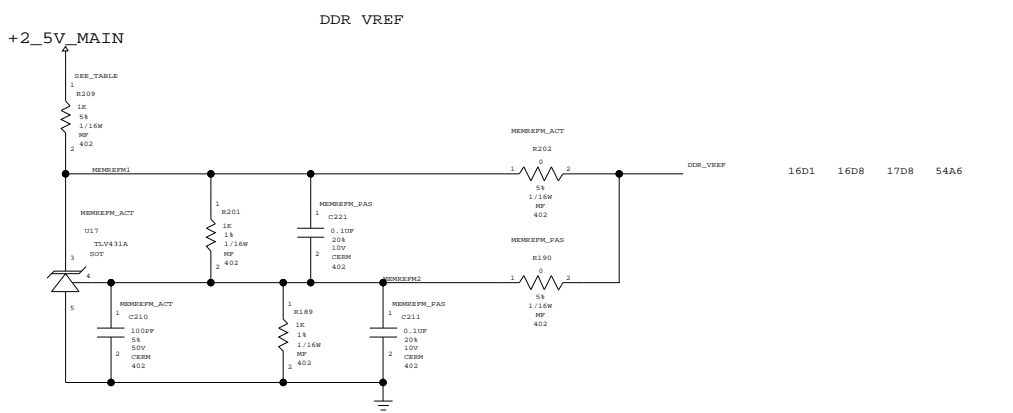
DDR VREF

+2_5V_MAIN

SEE_TABLE
1
R209
1K
5%
1/16W
MF
402
2

MEMREFM1

MEMREFM_ACT
R202
0
1
2
5%
1/16W
MF
402

DDR_VREF

16D1 16D8 17D8 54A6

MEMREFM_ACT
U17
TLV431A
SOT
3
4
5

1
R201
1K
1%
1/16W
MF
402
2

MEMREFM_PAS
1
C221
0.1UF
20%
10V
CERM
402
2

MEMREFM_PAS
R190
0
1
2
5%
1/16W
MF
402

MEMREFM2

MEMREFM_ACT
1
C210
100PF
5%
50V
CERM
402
2

1
R189
1K
1%
1/16W
MF
402
2

MEMREFM_PAS
1
C211
0.1UF
20%
10V
CERM
402
2